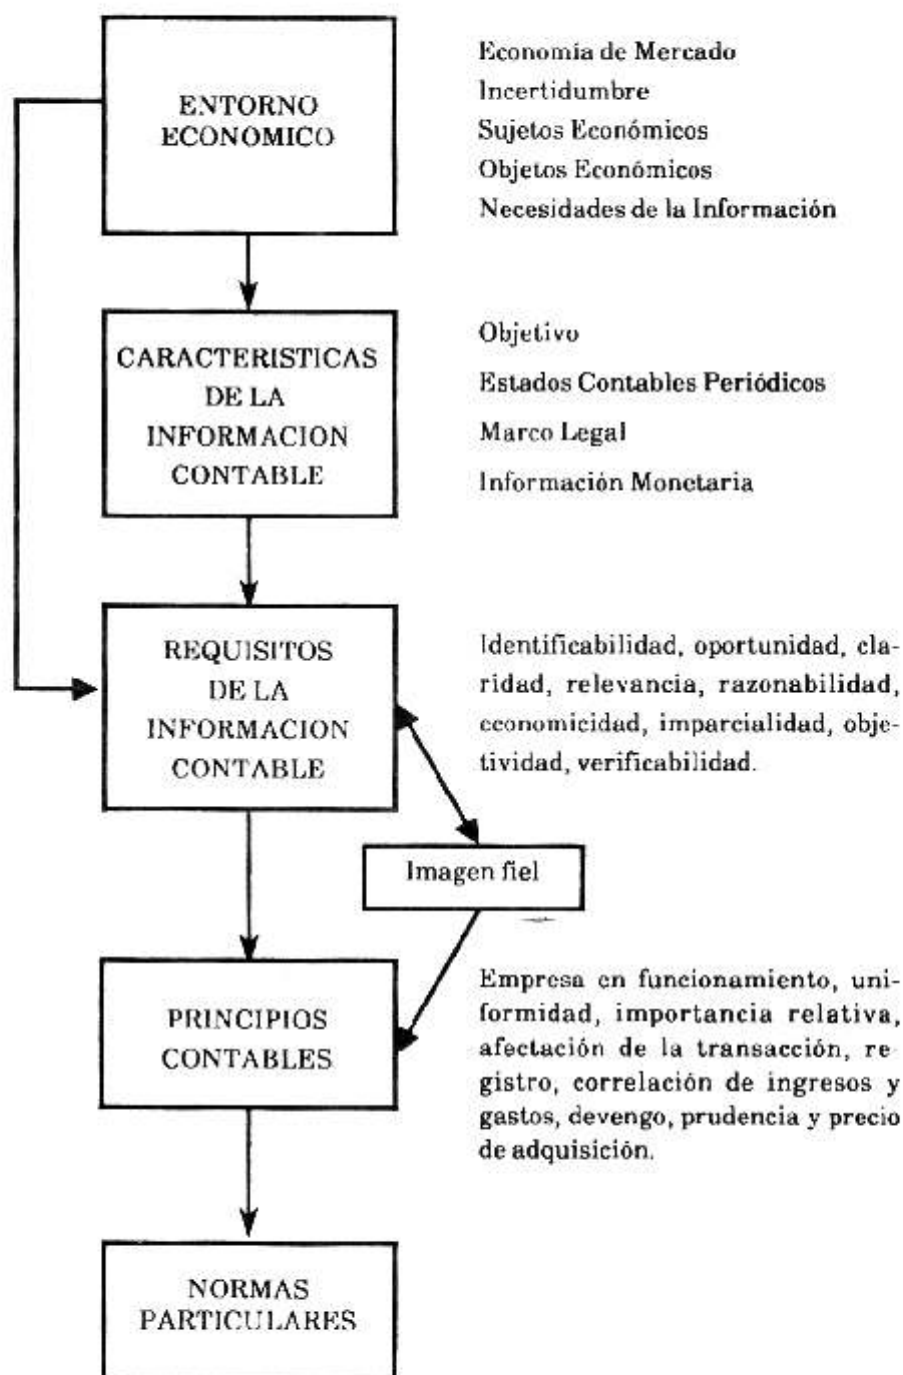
ENTORNO ECONOMICO

Economía de Mercado
Incertidumbre
Sujetos Económicos
Objetos Económicos
Necesidades de la Información

CARACTERISTICAS DE LA INFORMACION CONTABLE

Objetivo
Estados Contables Periódicos
Marco Legal
Información Monetaria

REQUISITOS DE LA INFORMACION CONTABLE

Identificabilidad, oportunidad, claridad, relevancia, razonabilidad, economicidad, imparcialidad, objetividad, verificabilidad.

Imagen fiel

PRINCIPIOS CONTABLES

Empresa en funcionamiento, uniformidad, importancia relativa, afectación de la transacción, registro, correlación de ingresos y gastos, devengo, prudencia y precio de adquisición.

NORMAS PARTICULARES